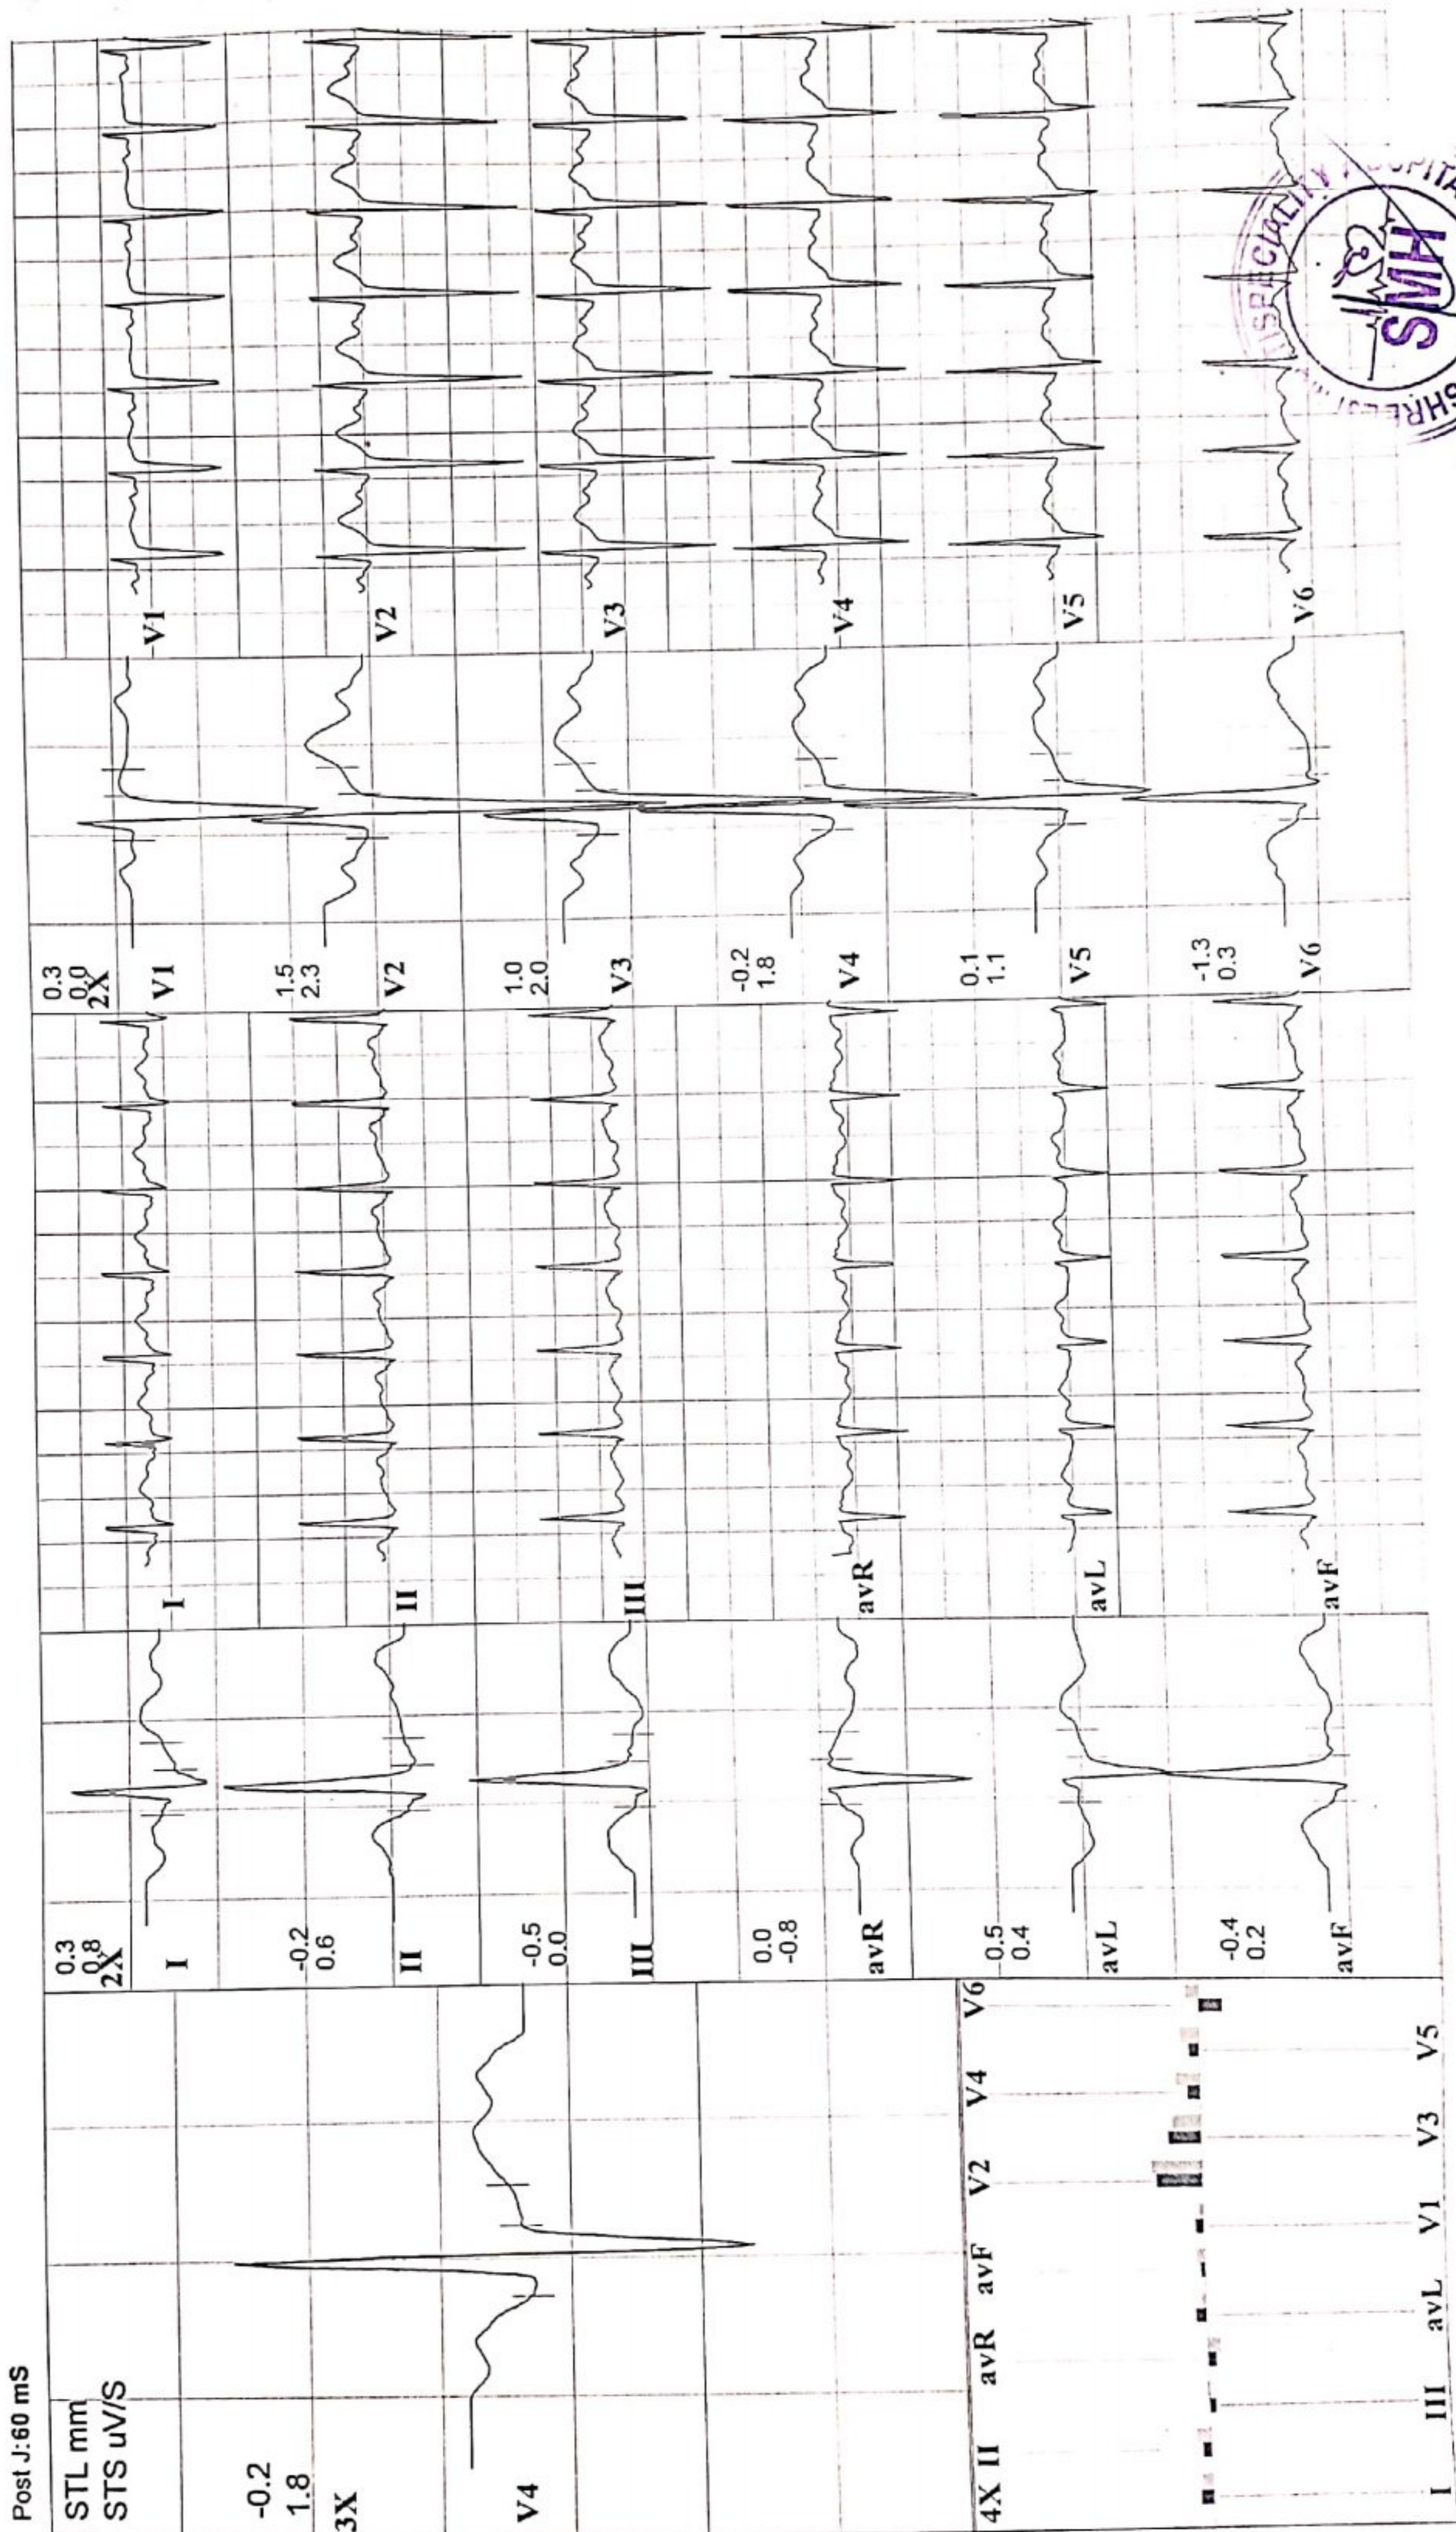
Post J:60 mS
STL mm
STS uV/S

-0.2
1.8
3X

V4

4X II avR avF V2 V4 V6
I III avL V1 V3 V5

0.3
0.8
2X
I

-0.2
0.6
II

-0.5
0.0
III

0.0
-0.8
avR

0.5
0.4
avL

-0.4
0.2
avF

I
II
III
avR
avL
avF

0.3
0.0
2X
V1

1.5
2.3
V2

1.0
2.0
V3

-0.2
1.8
V4

0.1
1.1
V5

-1.3
0.3
V6

V1
V2
V3
V4
V5
V6

SPECIALITY HOSPITAL
SMH
SHREE